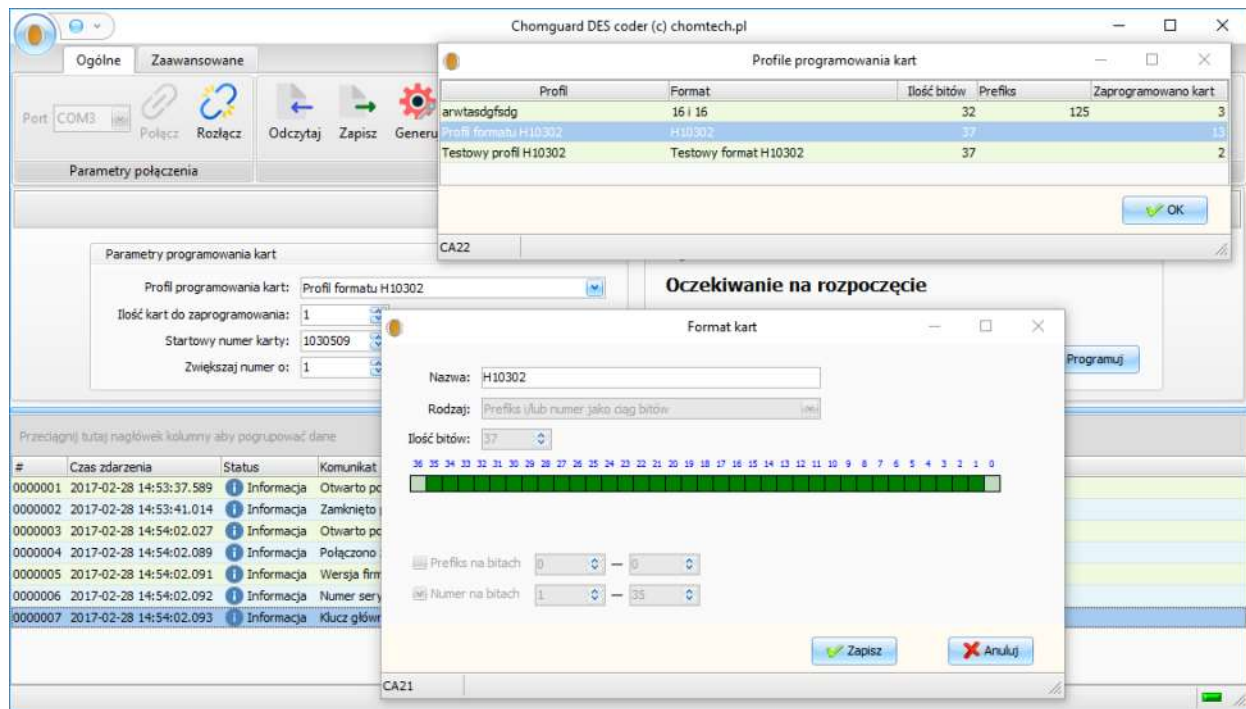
Chomguard DES coder (c) chomtech.pl

Ogólne Zaawansowane

Port COM3 Połącz Rozłącz

Parametry połączenia

Odczytaj Zapisz Generu

Profile programowania kart

| Profil | Format | Ilość bitów | Prefiks | Zaprogramowano kart |
|---|---|---|---|---|
| arwtasdgfsdg | 16 i 16 | 32 | 125 | 3 |
| Profil formatu H10302 | H10302 | 37 | | 13 |
| Testowy profil H10302 | Testowy format H10302 | 37 | | 2 |

OK

CA22

Parametry programowania kart

Profil programowania kart: Profil formatu H10302

Ilość kart do zaprogramowania: 1

Startowy numer karty: 1030509

Zwiększaj numer o: 1

Oczekiwanie na rozpoczęcie

Programuj

Format kart

Nazwa: H10302

Rodzaj: Prefiks i/lub numer jako ciąg bitów

Ilość bitów: 37

36 35 34 33 32 31 30 29 28 27 26 25 24 23 22 21 20 19 18 17 16 15 14 13 12 11 10 9 8 7 6 5 4 3 2 1 0

Prefiks na bitach 0 — 0

Numer na bitach 1 — 35

Zapisz Anuluj

CA21

Przeciągnij tutaj nagłówek kolumny aby pogrupować dane

| # | Czas zdarzenia | Status | Komunikat |
|---|---|---|---|
| 0000001 | 2017-02-28 14:53:37.589 | Informacja | Otwarto po |
| 0000002 | 2017-02-28 14:53:41.014 | Informacja | Zamknięto |
| 0000003 | 2017-02-28 14:54:02.027 | Informacja | Otwarto po |
| 0000004 | 2017-02-28 14:54:02.089 | Informacja | Połączono |
| 0000005 | 2017-02-28 14:54:02.091 | Informacja | Wersja firm |
| 0000006 | 2017-02-28 14:54:02.092 | Informacja | Numer sery |
| 0000007 | 2017-02-28 14:54:02.093 | Informacja | Klucz główn |